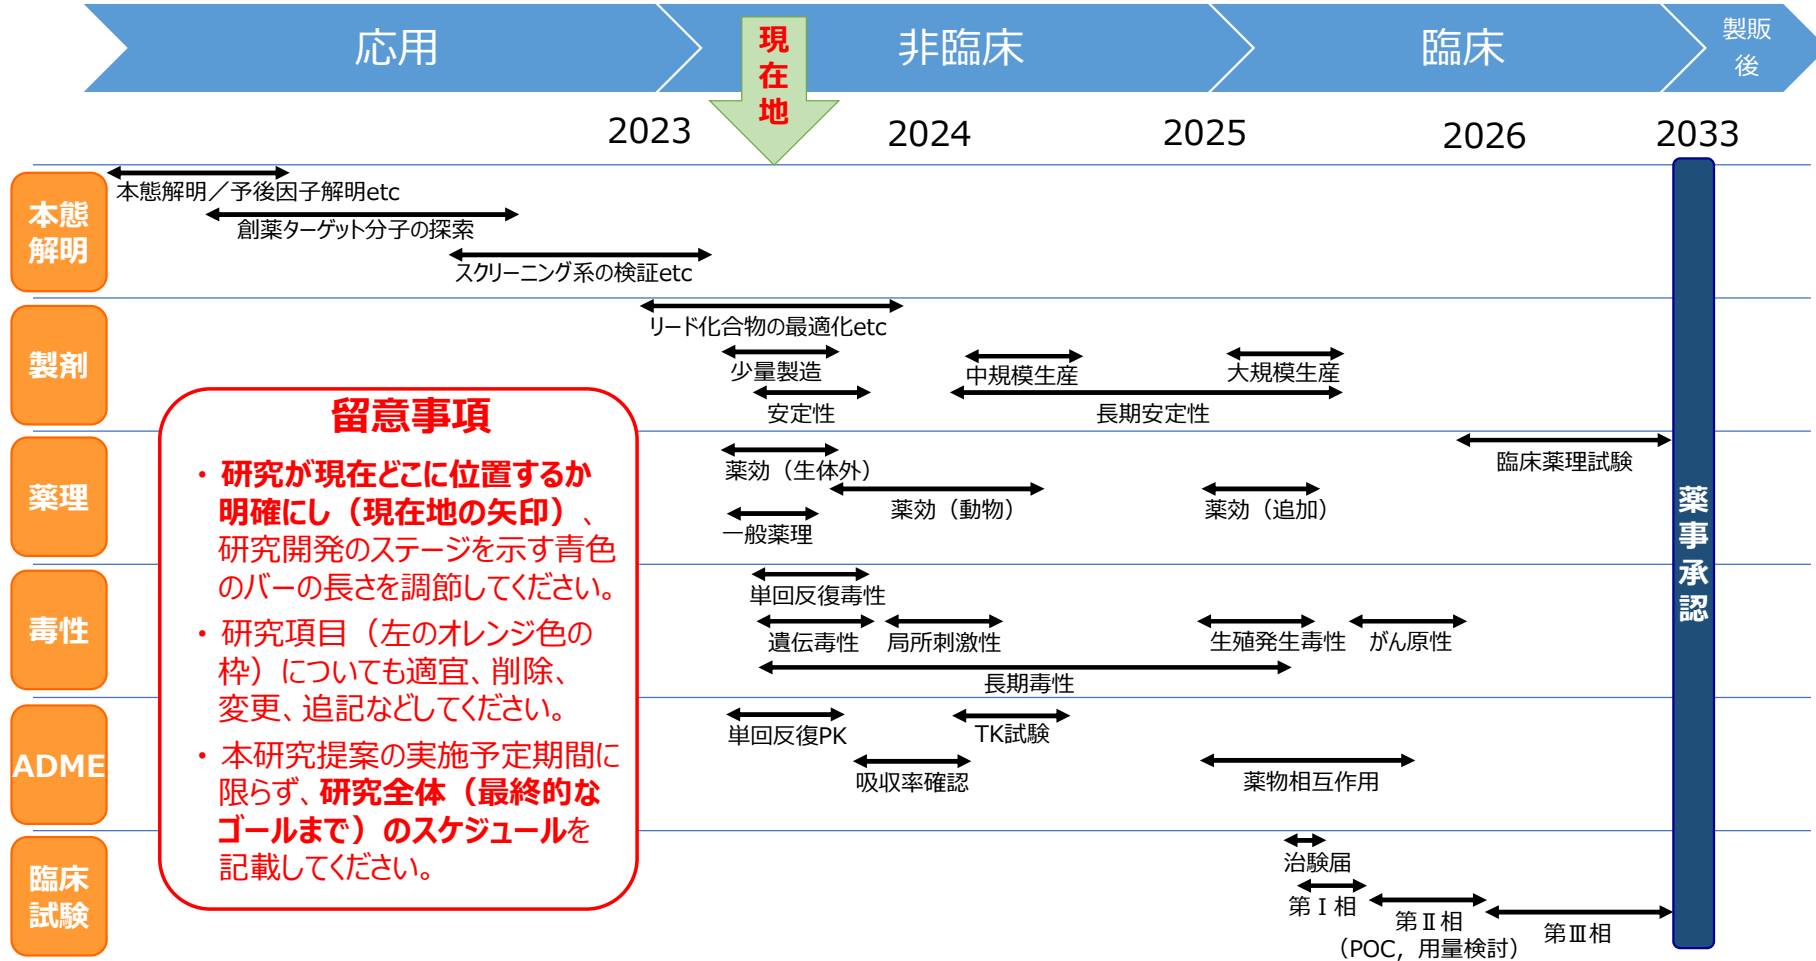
応用

現在地

非臨床

臨床

製販後

2023

2024

2025

2026

2033

本態解明

本態解明／予後因子解明etc

創薬ターゲット分子の探索

スクリーニング系の検証etc

製剤

リード化合物の最適化etc

少量製造

中規模生産

大規模生産

安定性

長期安定性

薬理

臨床薬理試験

薬効（生体外）

薬効（動物）

薬効（追加）

一般薬理

毒性

単回反復毒性

遺伝毒性

局所刺激性

生殖発生毒性

がん原性

長期毒性

ADME

単回反復PK

TK試験

吸収率確認

薬物相互作用

臨床試験

治験届

第Ｉ相

第Ⅱ相（POC，用量検討）

第Ⅲ相

薬事承認

留意事項

・研究が現在どこに位置するか明確にし（現在地の矢印）、研究開発のステージを示す青色のバーの長さを調節してください。

・研究項目（左のオレンジ色の枠）についても適宜、削除、変更、追記などしてください。

・本研究提案の実施予定期間に限らず、研究全体（最終的なゴールまで）のスケジュールを記載してください。